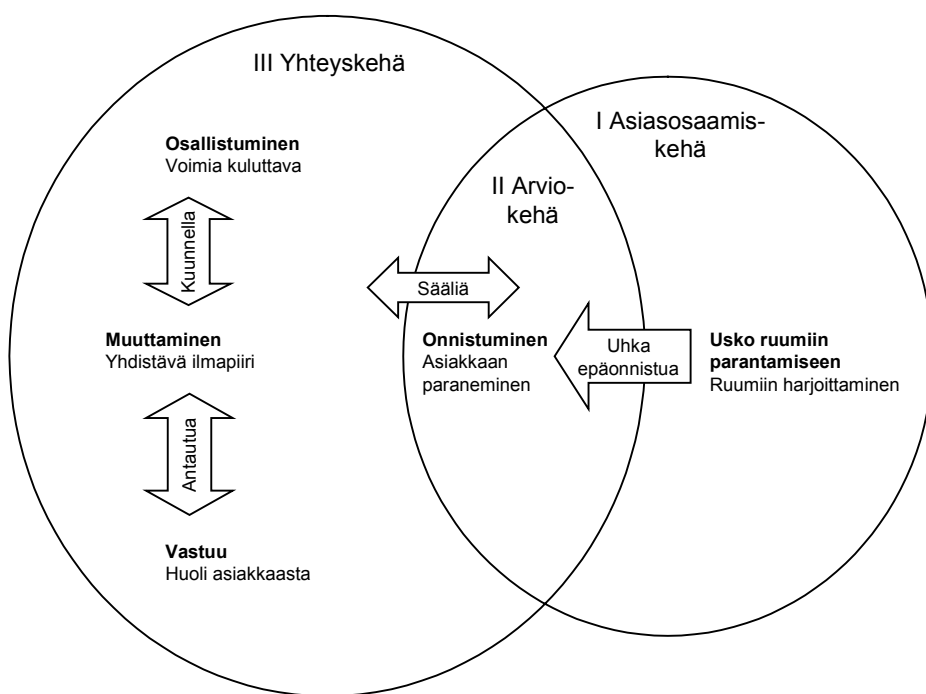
III Yhteyskehä

I Asiasosaamiskehä

II Arviokehä

**Osallistuminen**
Voimia kuluttava

Kuunnella

Sääliä

**Muuttaminen**
Yhdistävä ilmapiiri

**Onnistuminen**
Asiakkaan paraneminen

Uhka epäonnistua

**Usko ruumiin parantamiseen**
Ruumiin harjoittaminen

Antautua

**Vastuu**
Huoli asiakkaasta